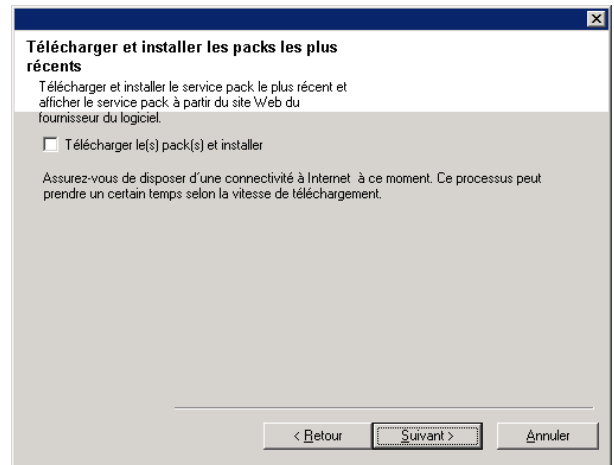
Télécharger et installer les packs les plus récents

Télécharger et installer le service pack le plus récent et afficher le service pack à partir du site Web du fournisseur du logiciel.

Télécharger le(s) pack(s) et installer

Assurez-vous de disposer d´une connectivité à Internet à ce moment. Ce processus peut prendre un certain temps selon la vitesse de téléchargement.

< Retour
Suivant >
Annuler